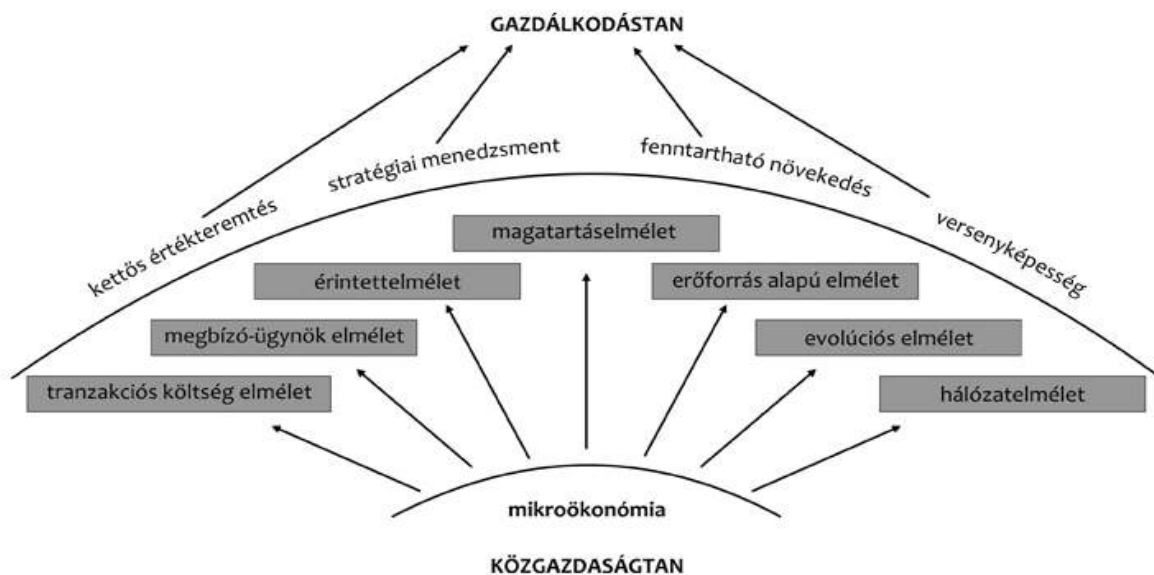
GAZDÁLKODÁSTAN

kettős értékteremtés

stratégiai menedzsment

fenntartható növekedés

versenyképesség

magatartáselmélet

érintettelmélet

erőforrás alapú elmélet

megbízó-ügynök elmélet

evolúciós elmélet

tranzakciós költség elmélet

hálózatelmélet

mikroökonómia

KÖZGAZDASÁGTAN